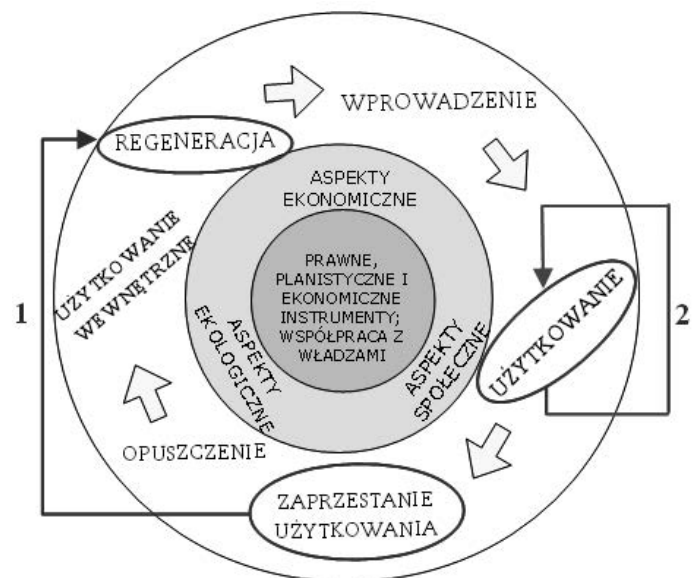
WPROWADZENIE

REGENERACJA

ASPEKTY EKONOMICZNE

UŻYTKOWANIE WEWNĘTRZNE

PRAWNE, PLANISTYCZNE I EKONOMICZNE INSTRUMENTY; WSPÓŁPRACA Z WŁADZAMI

1

2

ASPEKTY EKOLOGICZNE

ASPEKTY SPOŁECZNE

UŻYTKOWANIE

OPUSZCZENIE

ZAPRZESTANIE UŻYTKOWANIA